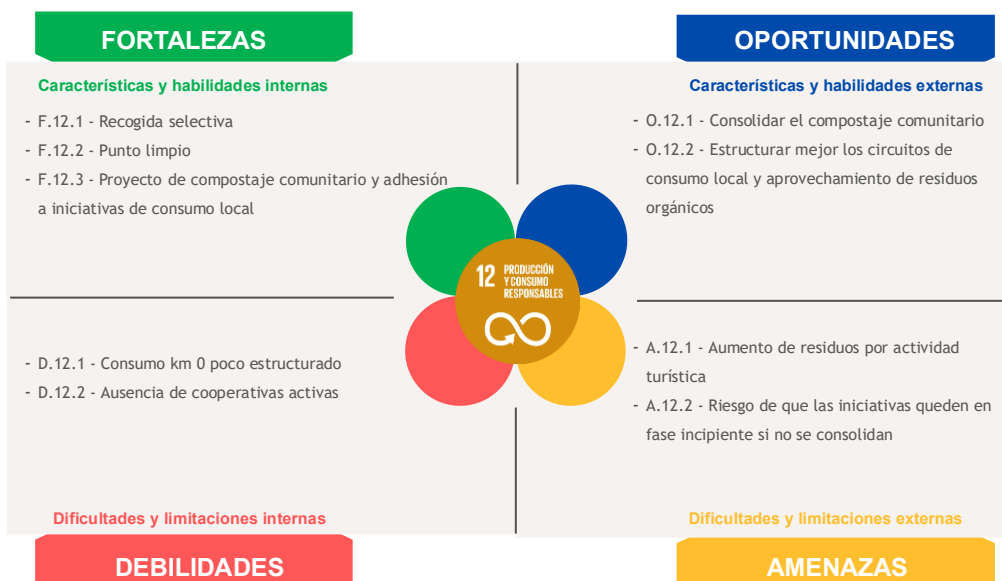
FORTALEZAS

Características y habilidades internas

- F.12.1 - Recogida selectiva
- F.12.2 - Punto limpio
- F.12.3 - Proyecto de compostaje comunitario y adhesión a iniciativas de consumo local

OPORTUNIDADES

Características y habilidades externas

- O.12.1 - Consolidar el compostaje comunitario
- O.12.2 - Estructurar mejor los circuitos de consumo local y aprovechamiento de residuos orgánicos

12 PRODUCCIÓN Y CONSUMO RESPONSABLES

- D.12.1 - Consumo km 0 poco estructurado
- D.12.2 - Ausencia de cooperativas activas

- A.12.1 - Aumento de residuos por actividad turística
- A.12.2 - Riesgo de que las iniciativas queden en fase incipiente si no se consolidan

Dificultades y limitaciones internas

DEBILIDADES

Dificultades y limitaciones externas

AMENAZAS